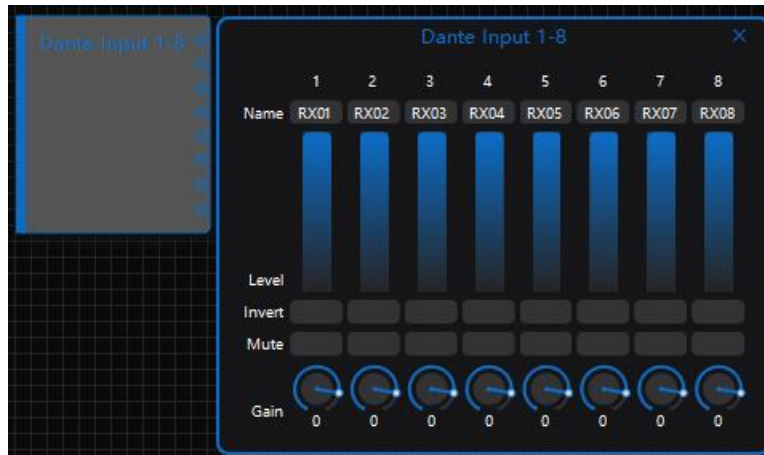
Dante Input 1-8

Dante Input 1-8

×

| | 1 | 2 | 3 | 4 | 5 | 6 | 7 | 8 |
|---|---|---|---|---|---|---|---|---|
| Name | RX01 | RX02 | RX03 | RX04 | RX05 | RX06 | RX07 | RX08 |
| Level | | | | | | | | |
| Invert | | | | | | | | |
| Mute | | | | | | | | |
| Gain | 0 | 0 | 0 | 0 | 0 | 0 | 0 | 0 |